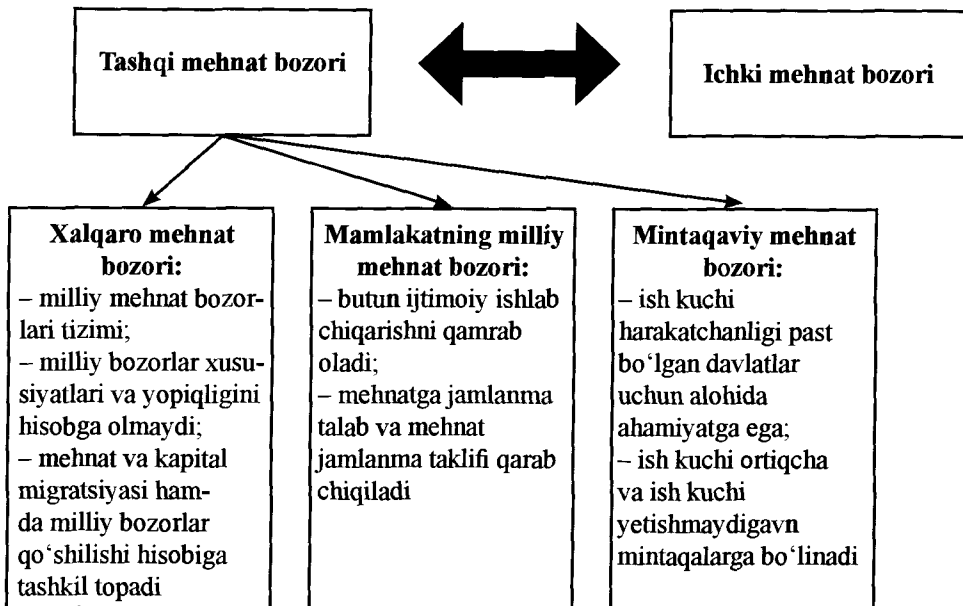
Tashqi mehnat bozori

Ichki mehnat bozori

Xalqaro mehnat bozori:
– milliy mehnat bozorlari tizimi;
– milliy bozorlar xususiyatlari va yopiqligini hisobga olmaydi;
– mehnat va kapital migratsiyasi hamda milliy bozorlar qo'shilishi hisobiga tashkil topadi

Mamlakatning milliy mehnat bozori:
– butun ijtimoiy ishlab chiqarishni qamrab oladi;
– mehnatga jamlanma talab va mehnat jamlanma taklifi qarab chiqiladi

Mintaqaviy mehnat bozori:
– ish kuchi harakatchanligi past bo'lgan davlatlar uchun alohida ahamiyatga ega;
– ish kuchi ortiqcha va ish kuchi yetishmaydigavn mintaqalarga bo'linadi